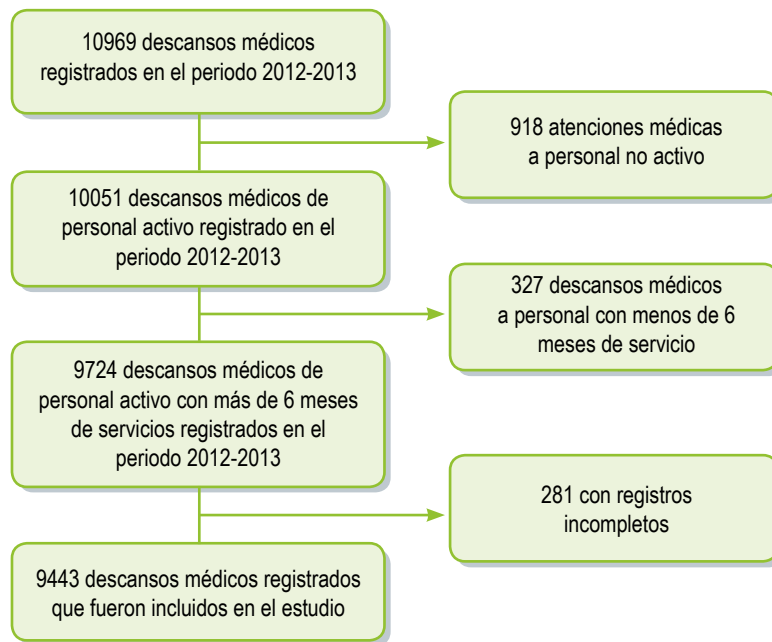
10969 descansos médicos registrados en el periodo 2012-2013

918 atenciones médicas a personal no activo

10051 descansos médicos de personal activo registrado en el periodo 2012-2013

327 descansos médicos a personal con menos de 6 meses de servicio

9724 descansos médicos de personal activo con más de 6 meses de servicios registrados en el periodo 2012-2013

281 con registros incompletos

9443 descansos médicos registrados que fueron incluidos en el estudio